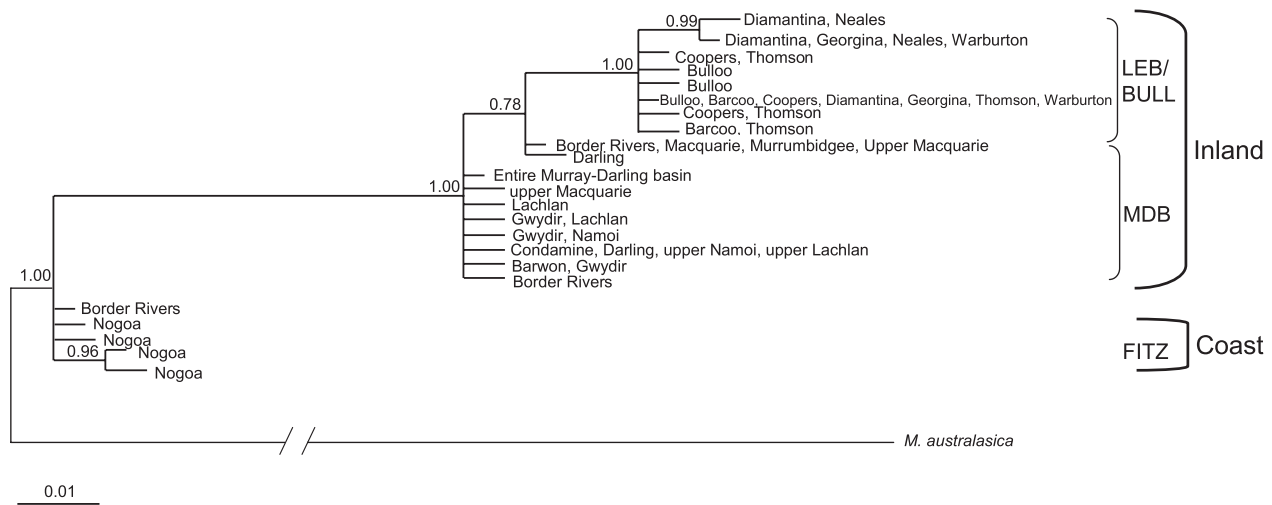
0.99
Diamantina, Neales
Diamantina, Georgina, Neales, Warburton
Coopers, Thomson
1.00
Bulloo
Bulloo
Bulloo, Barcoo, Coopers, Diamantina, Georgina, Thomson, Warburton
0.78
Coopers, Thomson
Barcoo, Thomson
Border Rivers, Macquarie, Murrumbidgee, Upper Macquarie
Darling
Entire Murray-Darling basin
1.00
upper Macquarie
Lachlan
Gwydir, Lachlan
Gwydir, Namoi
Condamine, Darling, upper Namoi, upper Lachlan
Barwon, Gwydir
Border Rivers
1.00
Border Rivers
Nogoa
Nogoa
0.96
Nogoa
Nogoa
M. australasica
0.01

LEB/ BULL
MDB
Inland
FITZ
Coast